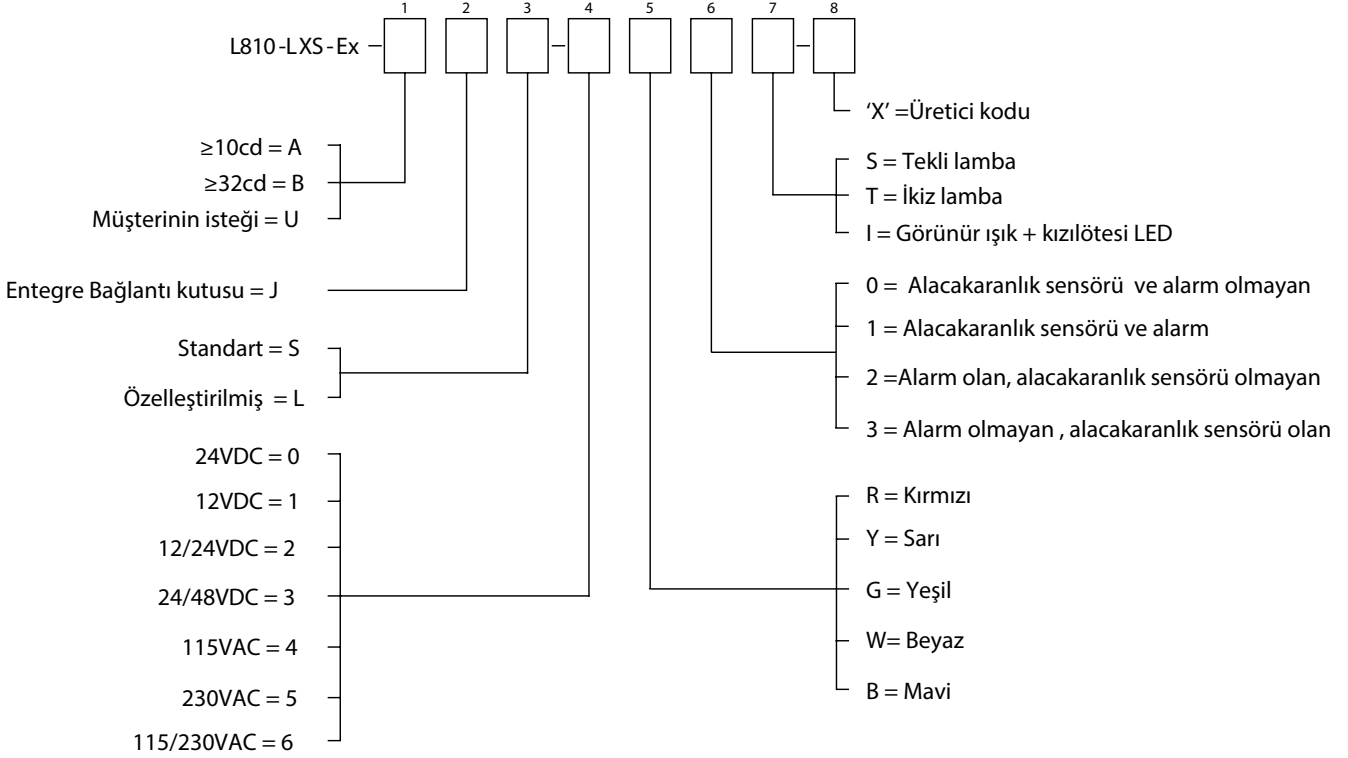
1 2 3 4 5 6 7 8

L810-LXS-Ex

'X' =Üretici kodu

S = Tekli lamba
T = İkiz lamba
I = Görünür ışık + kızılötesi LED

$\geq$10cd = A
$\geq$32cd = B
Müşterinin isteği = U

Entegre Bağlantı kutusu = J

0 = Alacakaranlık sensörü ve alarm olmayan
1 = Alacakaranlık sensörü ve alarm
2 =Alarm olan, alacakaranlık sensörü olmayan
3 = Alarm olmayan , alacakaranlık sensörü olan

Standart = S
Özelleştirilmiş = L

24VDC = 0
12VDC = 1
12/24VDC = 2
24/48VDC = 3
115VAC = 4
230VAC = 5
115/230VAC = 6

R = Kırmızı
Y = Sarı
G = Yeşil
W= Beyaz
B = Mavi